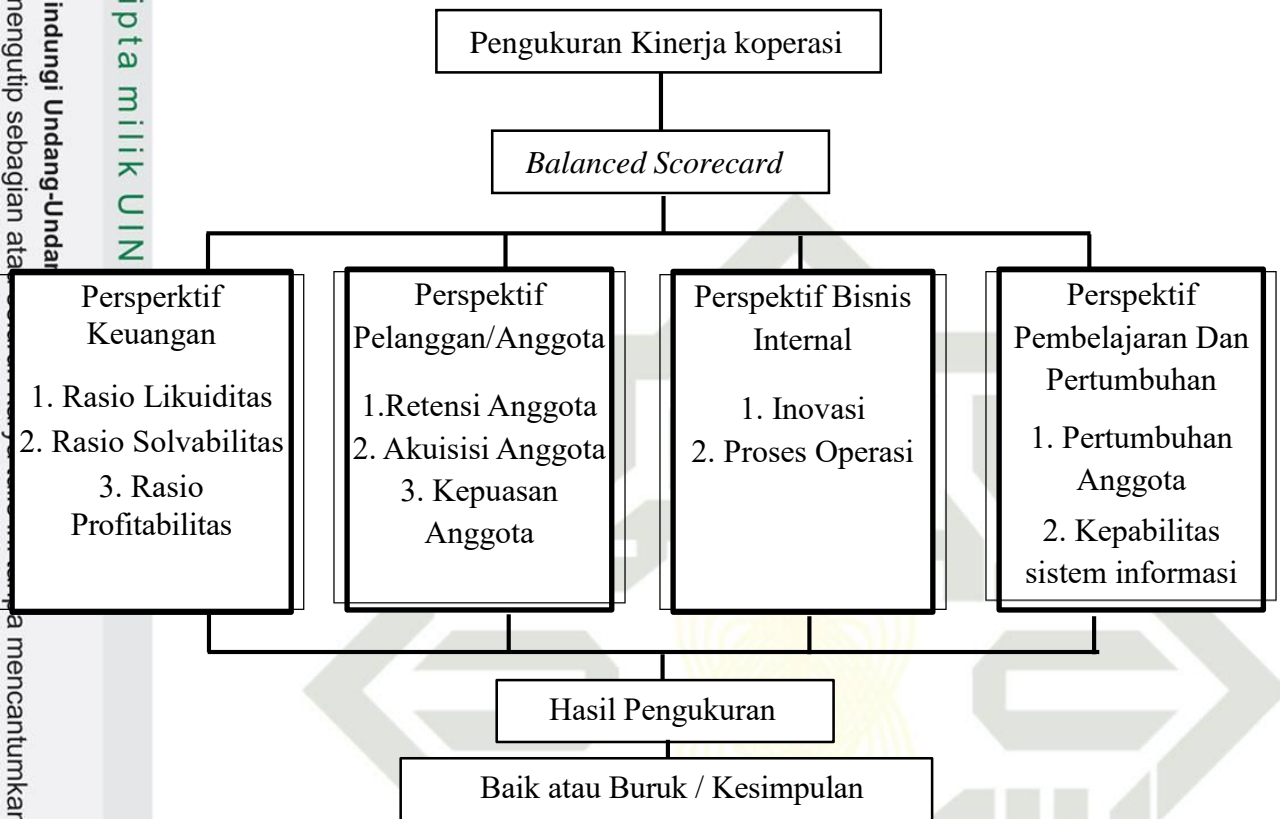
ipta milik UIN
indungi Undang-Undang
mengutip sebagian ata
a mencantumkan

Pengukuran Kinerja koperasi

*Balanced Scorecard*

Persperktif Keuangan
1. Rasio Likuiditas
2. Rasio Solvabilitas
3. Rasio Profitabilitas

Perspektif Pelanggan/Anggota
1.Retensi Anggota
2. Akuisisi Anggota
3. Kepuasan Anggota

Perspektif Bisnis Internal
1. Inovasi
2. Proses Operasi

Perspektif Pembelajaran Dan Pertumbuhan
1. Pertumbuhan Anggota
2. Kepabilitas sistem informasi

Hasil Pengukuran

Baik atau Buruk / Kesimpulan